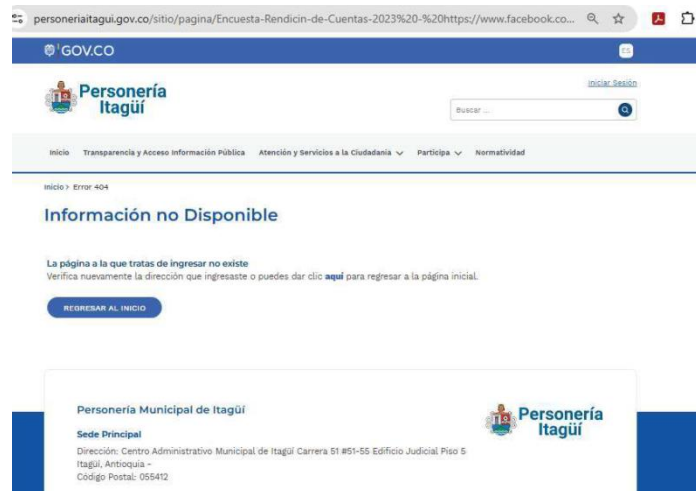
personeriaitagui.gov.co/sitio/pagina/Encuesta-Rendicin-de-Cuentas-2023%20-%20https://www.facebook.co...

GOV.CO

ES

Personería Itagüí

Iniciar Sesión

Buscar ...

Inicio Transparencia y Acceso Información Pública Atención y Servicios a la Ciudadanía Participa Normatividad

Inicio > Error 404

Información no Disponible

La página a la que tratas de ingresar no existe
Verifica nuevamente la dirección que ingresaste o puedes dar clic aquí para regresar a la página inicial.

REGRESAR AL INICIO

Personería Municipal de Itagüí

Sede Principal

Dirección: Centro Administrativo Municipal de Itagüí Carrera 51 #51-55 Edificio Judicial Piso 5 Itagüí, Antioquia -
Código Postal: 055412

Personería Itagüí